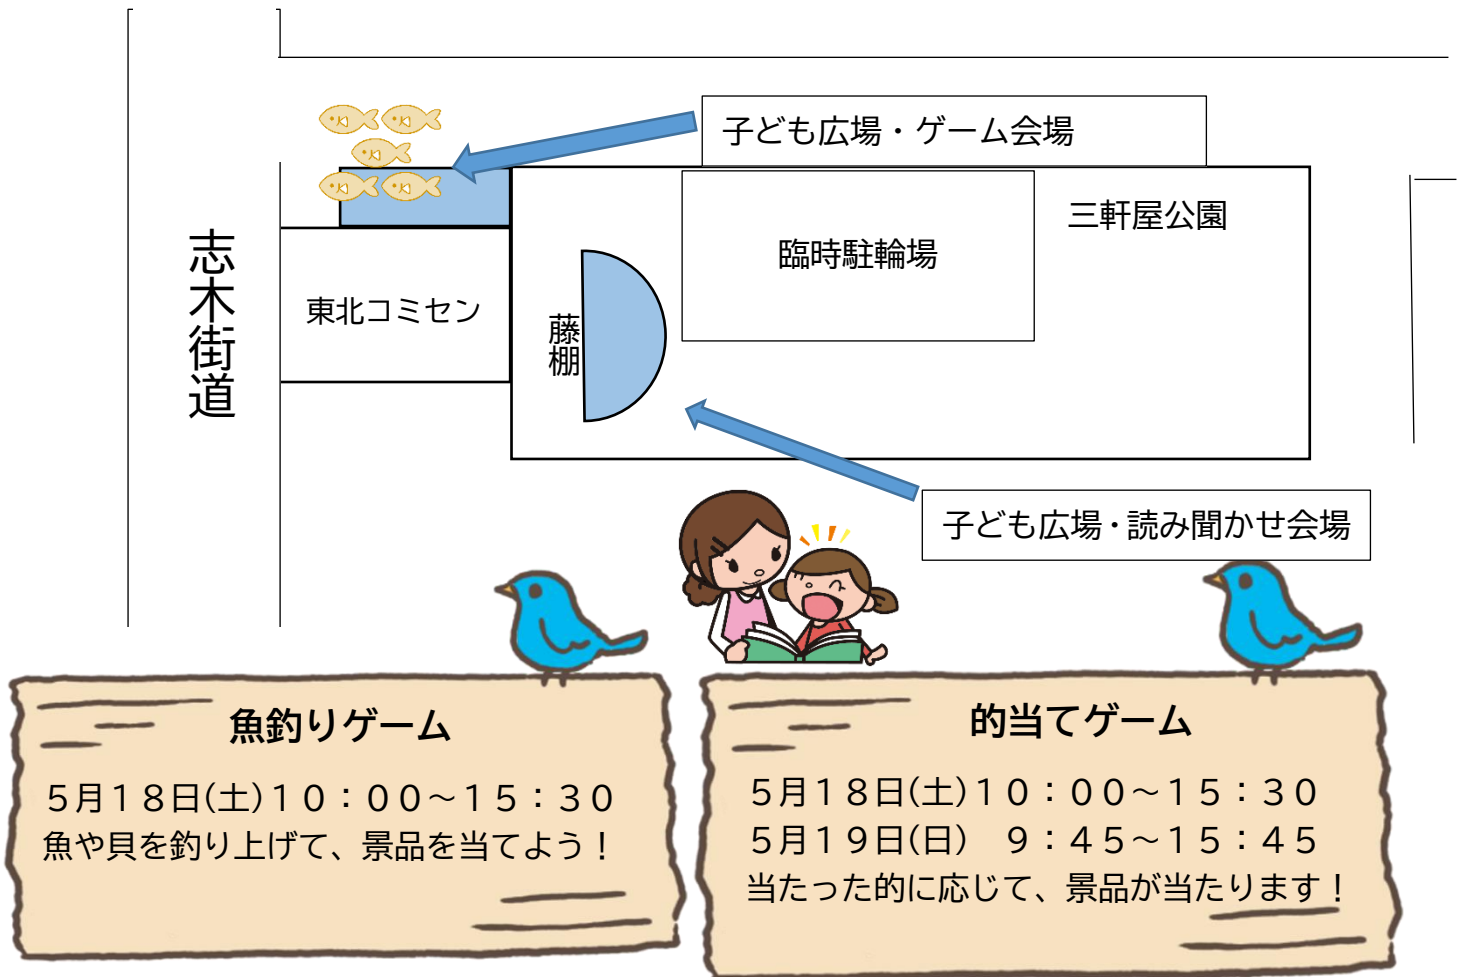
子ども広場・ゲーム会場

三軒屋公園

臨時駐輪場

志木街道

東北コミセン

藤棚

子ども広場・読み聞かせ会場

魚釣りゲーム

5月18日(土)10：00～15：30
魚や貝を釣り上げて、景品を当てよう！

的当てゲーム

5月18日(土)10：00～15：30
5月19日(日)　9：45～15：45
当たった的に応じて、景品が当たります！